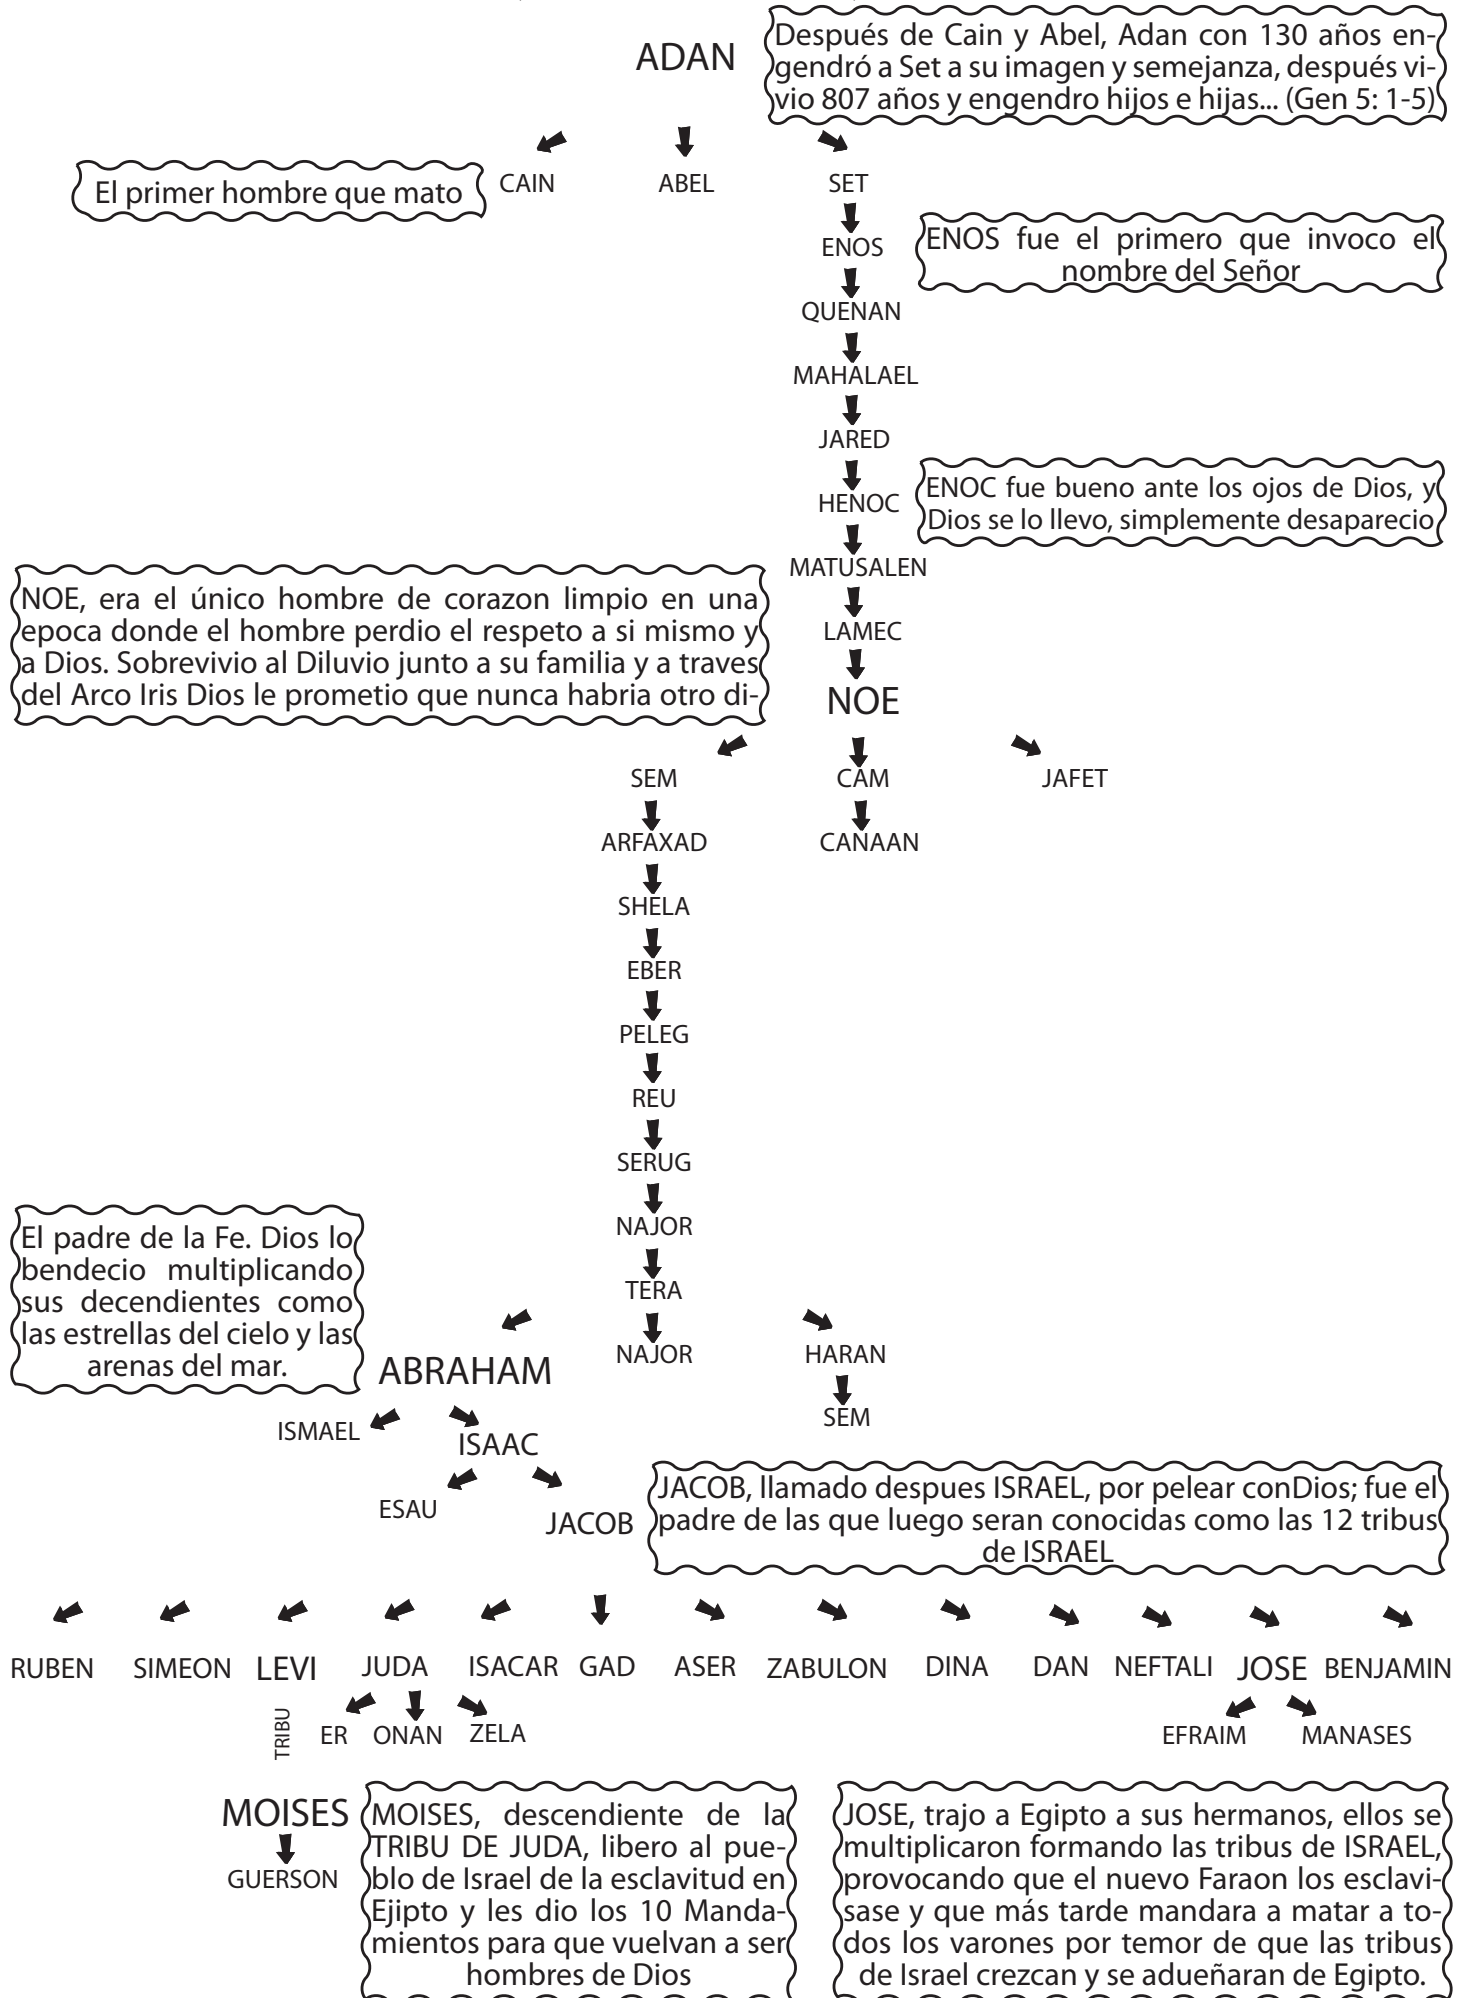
ADAN

Después de Cain y Abel, Adan con 130 años engendró a Set a su imagen y semejanza, después vivio 807 años y engendro hijos e hijas... (Gen 5: 1-5)

El primer hombre que mato

CAIN

ABEL

SET

ENOS

ENOS fue el primero que invoco el nombre del Señor

QUENAN

MAHALAEL

JARED

HENOC

ENOC fue bueno ante los ojos de Dios, y Dios se lo llevo, simplemente desaparecio

MATUSALEN

NOE, era el único hombre de corazon limpio en una epoca donde el hombre perdio el respeto a si mismo y a Dios. Sobrevivio al Diluvio junto a su familia y a traves del Arco Iris Dios le prometio que nunca habria otro di-

LAMEC

NOE

SEM

CAM

JAFET

ARFAXAD

CANAAN

SHELA

EBER

PELEG

REU

SERUG

NAJOR

El padre de la Fe. Dios lo bendecio multiplicando sus decendientes como las estrellas del cielo y las arenas del mar.

TERA

ABRAHAM

NAJOR

HARAN

SEM

ISMAEL

ISAAC

ESAU

JACOB

JACOB, llamado despues ISRAEL, por pelear conDios; fue el padre de las que luego seran conocidas como las 12 tribus de ISRAEL

RUBEN SIMEON LEVI JUDA ISACAR GAD ASER ZABULON DINA DAN NEFTALI JOSE BENJAMIN

TRIBU

ER ONAN ZELA

EFRAIM MANASES

MOISES

GUERSON

MOISES, descendiente de la TRIBU DE JUDA, libero al pueblo de Israel de la esclavitud en Ejipto y les dio los 10 Mandamientos para que vuelvan a ser hombres de Dios

JOSE, trajo a Egipto a sus hermanos, ellos se multiplicaron formando las tribus de ISRAEL, provocando que el nuevo Faraon los esclavisase y que más tarde mandara a matar a todos los varones por temor de que las tribus de Israel crezcan y se adueñaran de Egipto.